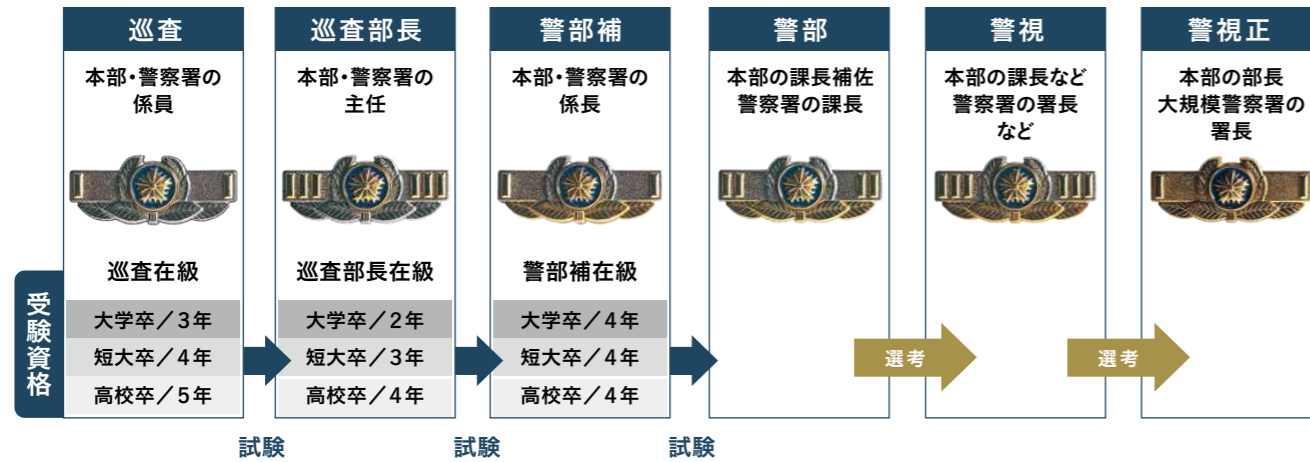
巡査

本部・警察署の係員

巡査在級

大学卒／3年
短大卒／4年
高校卒／5年

巡査部長

本部・警察署の主任

巡査部長在級

大学卒／2年
短大卒／3年
高校卒／4年

警部補

本部・警察署の係長

警部補在級

大学卒／4年
短大卒／4年
高校卒／4年

警部

本部の課長補佐
警察署の課長

警視

本部の課長など
警察署の署長など

警視正

本部の部長
大規模警察署の署長

受験資格

試験

試験

試験

選考

選考